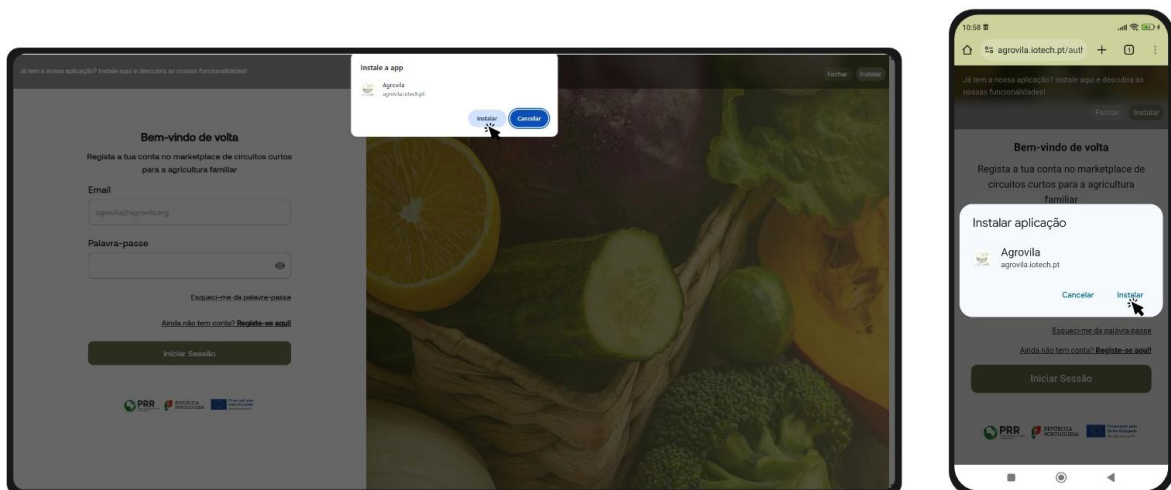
Já tem a nossa aplicação? Instale aqui e descubra as nossas funcionalidades!

Fechar Instalar

Instale a app

Agrovila
agrovila.iotech.pt

Instalar Cancelar

Bem-vindo de volta

Regista a tua conta no marketplace de circuitos curtos para a agricultura familiar

Email

agrovila@agrovila.org

Palavra-passe

Esqueci-me da palavra-passe

Ainda não tem conta? Registe-se aqui!

Iniciar Sessão

PRR REPÚBLICA PORTUGUESA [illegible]

10:58

agrovila.iotech.pt/auth

Já tem a nossa aplicação? Instale aqui e descubra as nossas funcionalidades!

Fechar Instalar

Bem-vindo de volta

Regista a tua conta no marketplace de circuitos curtos para a agricultura familiar

Instalar aplicação

Agrovila
agrovila.iotech.pt

Cancelar Instalar

Esqueci-me da palavra-passe

Ainda não tem conta? Registe-se aqui!

Iniciar Sessão

PRR REPÚBLICA PORTUGUESA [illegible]